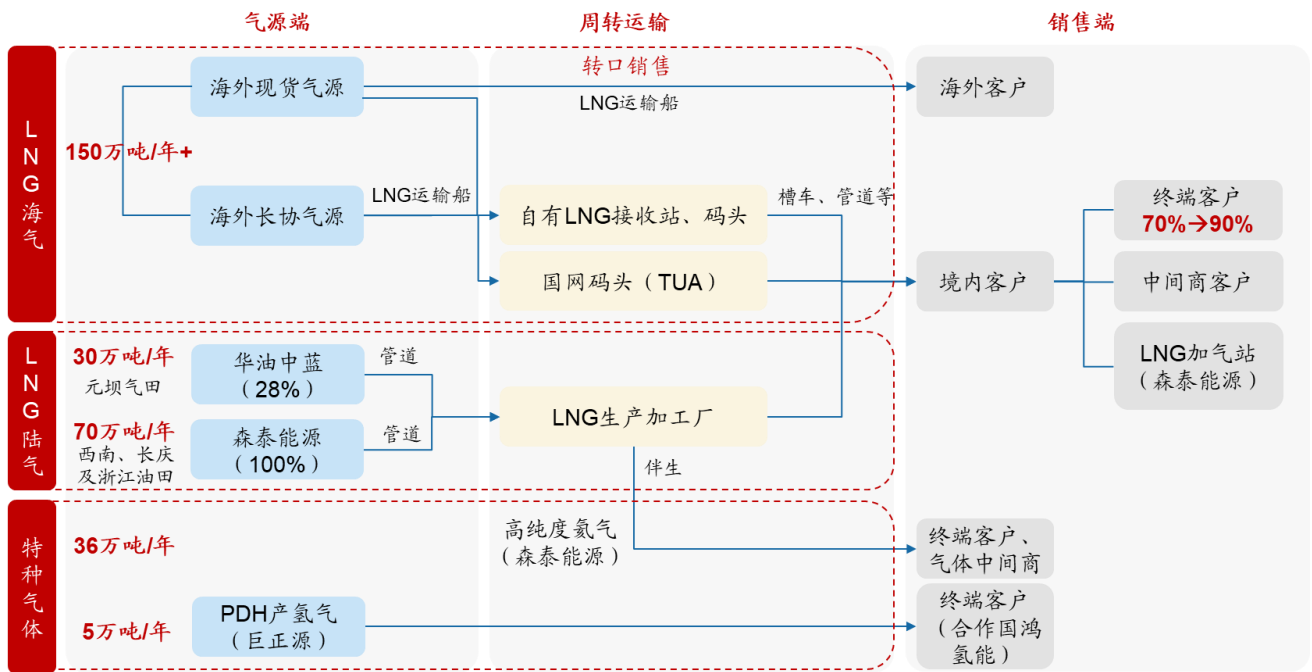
气源端

周转运输

销售端

LNG海气

150万吨/年+

海外现货气源

海外长协气源

转口销售

LNG运输船

LNG运输船

自有LNG接收站、码头

国网码头（TUA）

槽车、管道等

海外客户

境内客户

终端客户
70%→90%

中间商客户

LNG加气站
（森泰能源）

LNG陆气

30万吨/年
元坝气田

华油中蓝
（28%）

70万吨/年
西南、长庆及浙江油田

森泰能源
（100%）

管道

管道

LNG生产加工厂

伴生

特种气体

36万吨/年

高纯度氦气
（森泰能源）

终端客户、气体中间商

5万吨/年

PDH产氢气
（巨正源）

终端客户
（合作国鸿氢能）